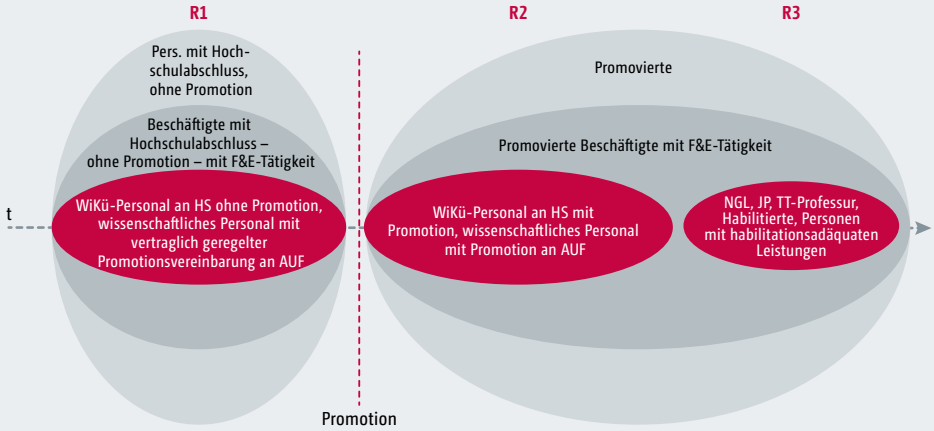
R1

R2

R3

Pers. mit Hochschulabschluss, ohne Promotion

Beschäftigte mit Hochschulabschluss – ohne Promotion – mit F&E-Tätigkeit

t

WiKü-Personal an HS ohne Promotion, wissenschaftliches Personal mit vertraglich geregelter Promotionsvereinbarung an AUF

Promovierte

Promovierte Beschäftigte mit F&E-Tätigkeit

WiKü-Personal an HS mit Promotion, wissenschaftliches Personal mit Promotion an AUF

NGL, JP, TT-Professur, Habilitierte, Personen mit habilitationsadäquaten Leistungen

Promotion